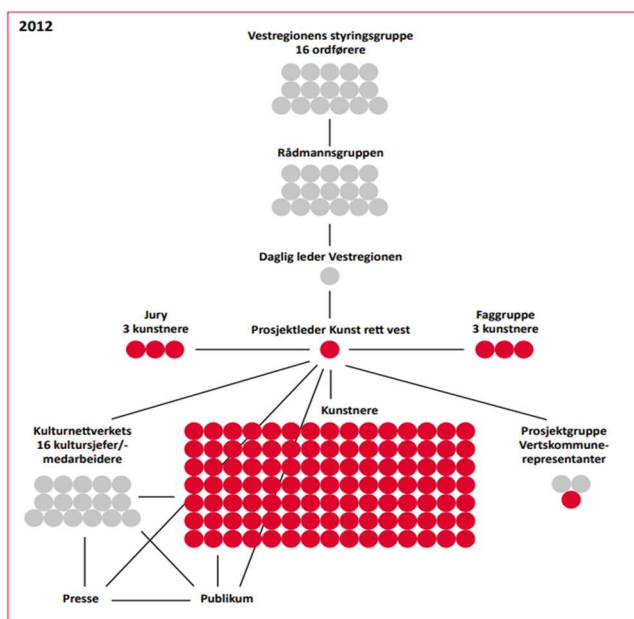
2012

Vestregionens styringsgruppe
16 ordførere

Rådmannsgruppen

Daglig leder Vestregionen

Jury
3 kunstnere

Prosjektleder Kunst rett vest

Faggruppe
3 kunstnere

Kulturnettverkets
16 kultursjefer/-
medarbeidere

Kunstnere

Prosjektgruppe
Vertskommune-
representanter

Presse

Publikum